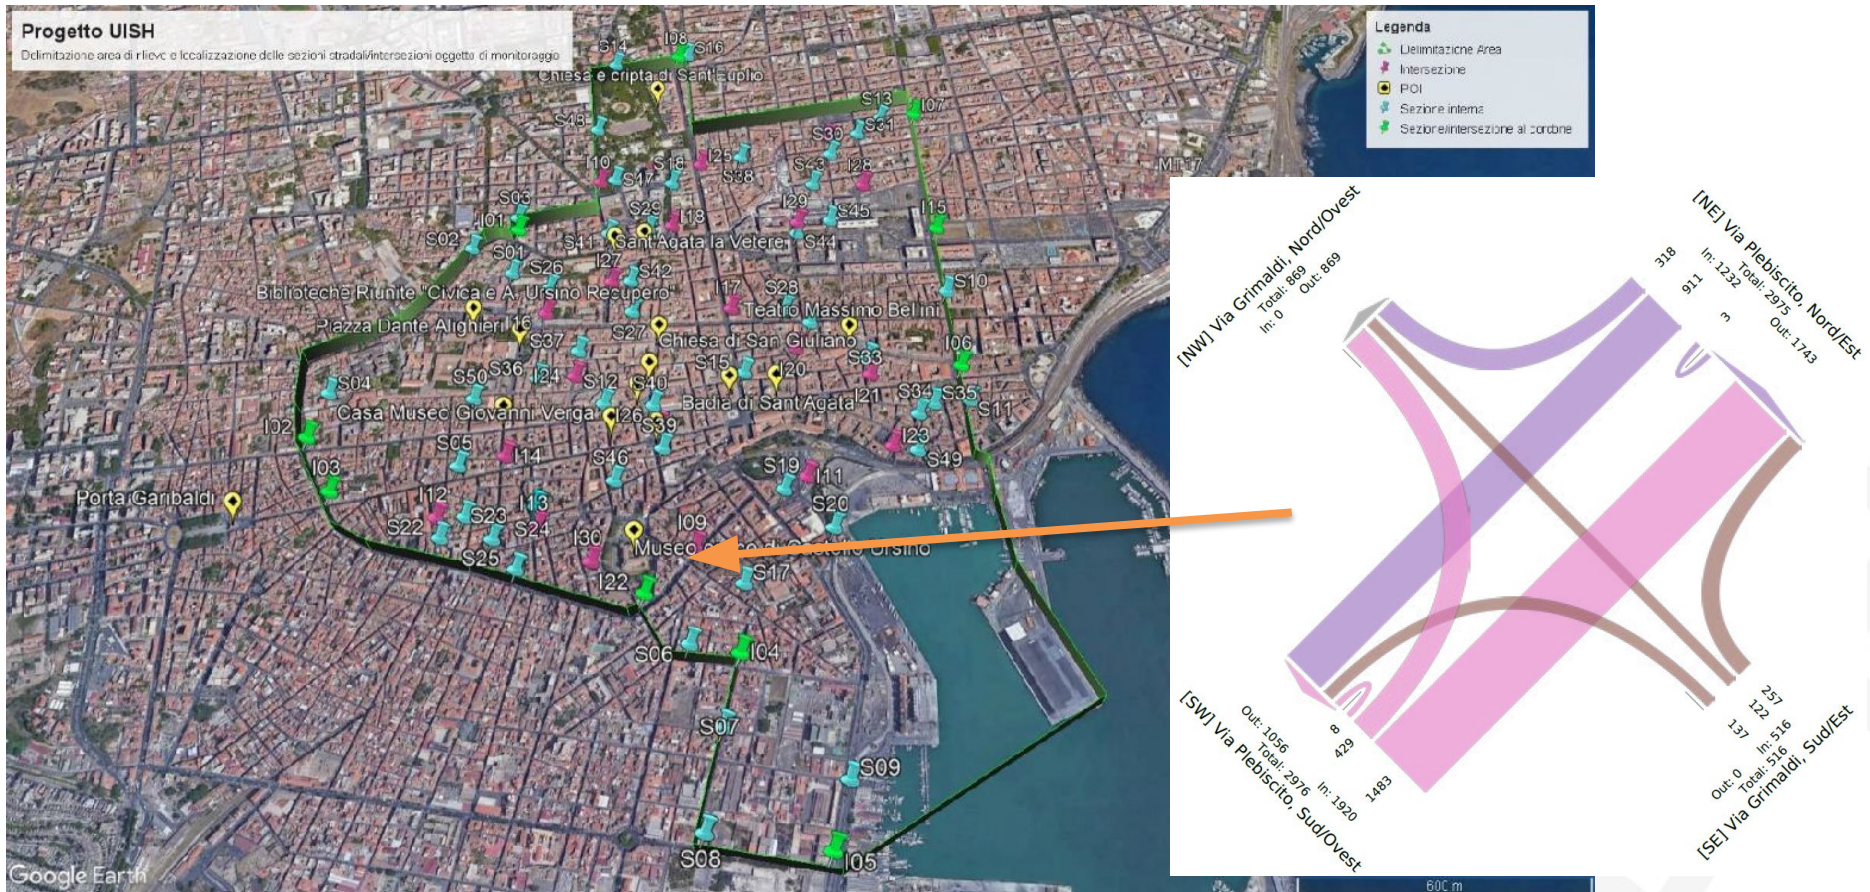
Progetto UISH
Delimitazione area di rilievo e localizzazione delle sezioni stradali/intersezioni oggetto di monitoraggio

Legenda
Delimitazione Area
Intersezione
POI
Sezione interna
Sezione/intersezione al cordone

S14 I08 S16
Chiesa e cripta di Sant'Euplio
S13 I07
S48 S30 S31
I25
I10 S18 S43 I28
S47 S38
S03 I29
I01 S29 I18 S45 I15
S02 S41 Sant'Agata la Vetere S44
S01
S26 I27 S42 S10
Biblioteche Riunite "Civica e A. Ursino Recupero" I17 S28
Piazza Dante Alighieri I16 Teatro Massimo Bellini
S37 S27 Chiesa di San Giuliano
I06
S36 S15 S33
S04 S50 I24 S12 S40 I20
Casa Museo Giovanni Verga Badia di Sant'Agata I21 S34 S35
I02 I26 S11
S39
S05 I23 S49
I14 S46
I03 S19 I11
Porta Garibaldi
I12 I13 S20
S22 S23 S24 I09
I30 Museo Castello Ursino
S25
I22 S17
S06 I04
S07
S09
S08 I05
Google Earth
600 m

[NW] Via Grimaldi, Nord/Ovest
In: 0 Total: 869 Out: 869
[NE] Via Plebiscito, Nord/Est
In: 1232 Total: 2975 Out: 1743
318
911
3
[SW] Via Plebiscito, Sud/Ovest
Out: 1056 Total: 2976 In: 1920
8
429
1483
[SE] Via Grimaldi, Sud/Est
Out: 0 Total: 516 In: 516
257
122
137